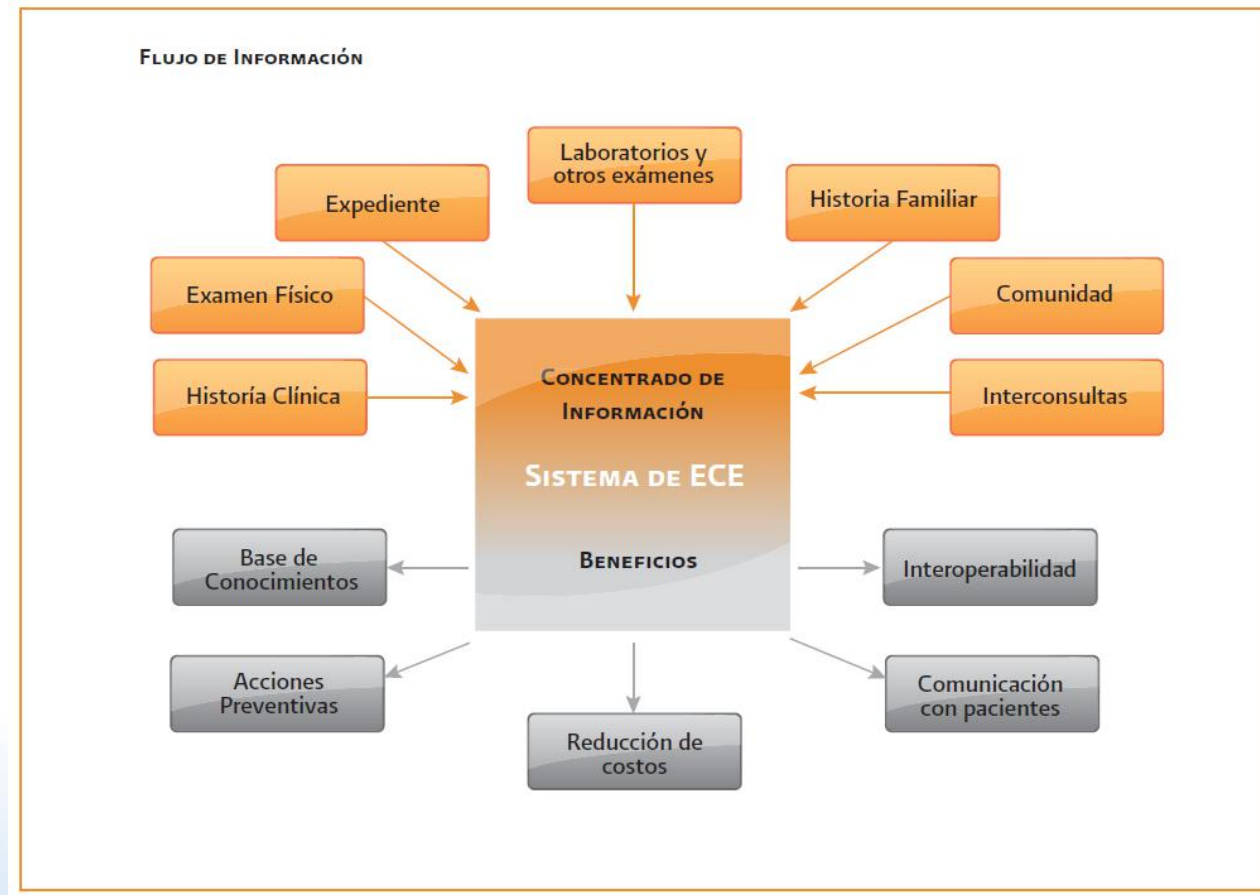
Flujo de Información

Laboratorios y otros exámenes

Expediente

Historia Familiar

Examen Físico

Comunidad

Concentrado de Información

Historia Clínica

Interconsultas

Sistema de ECE

Beneficios

Base de Conocimientos

Interoperabilidad

Acciones Preventivas

Comunicación con pacientes

Reducción de costos